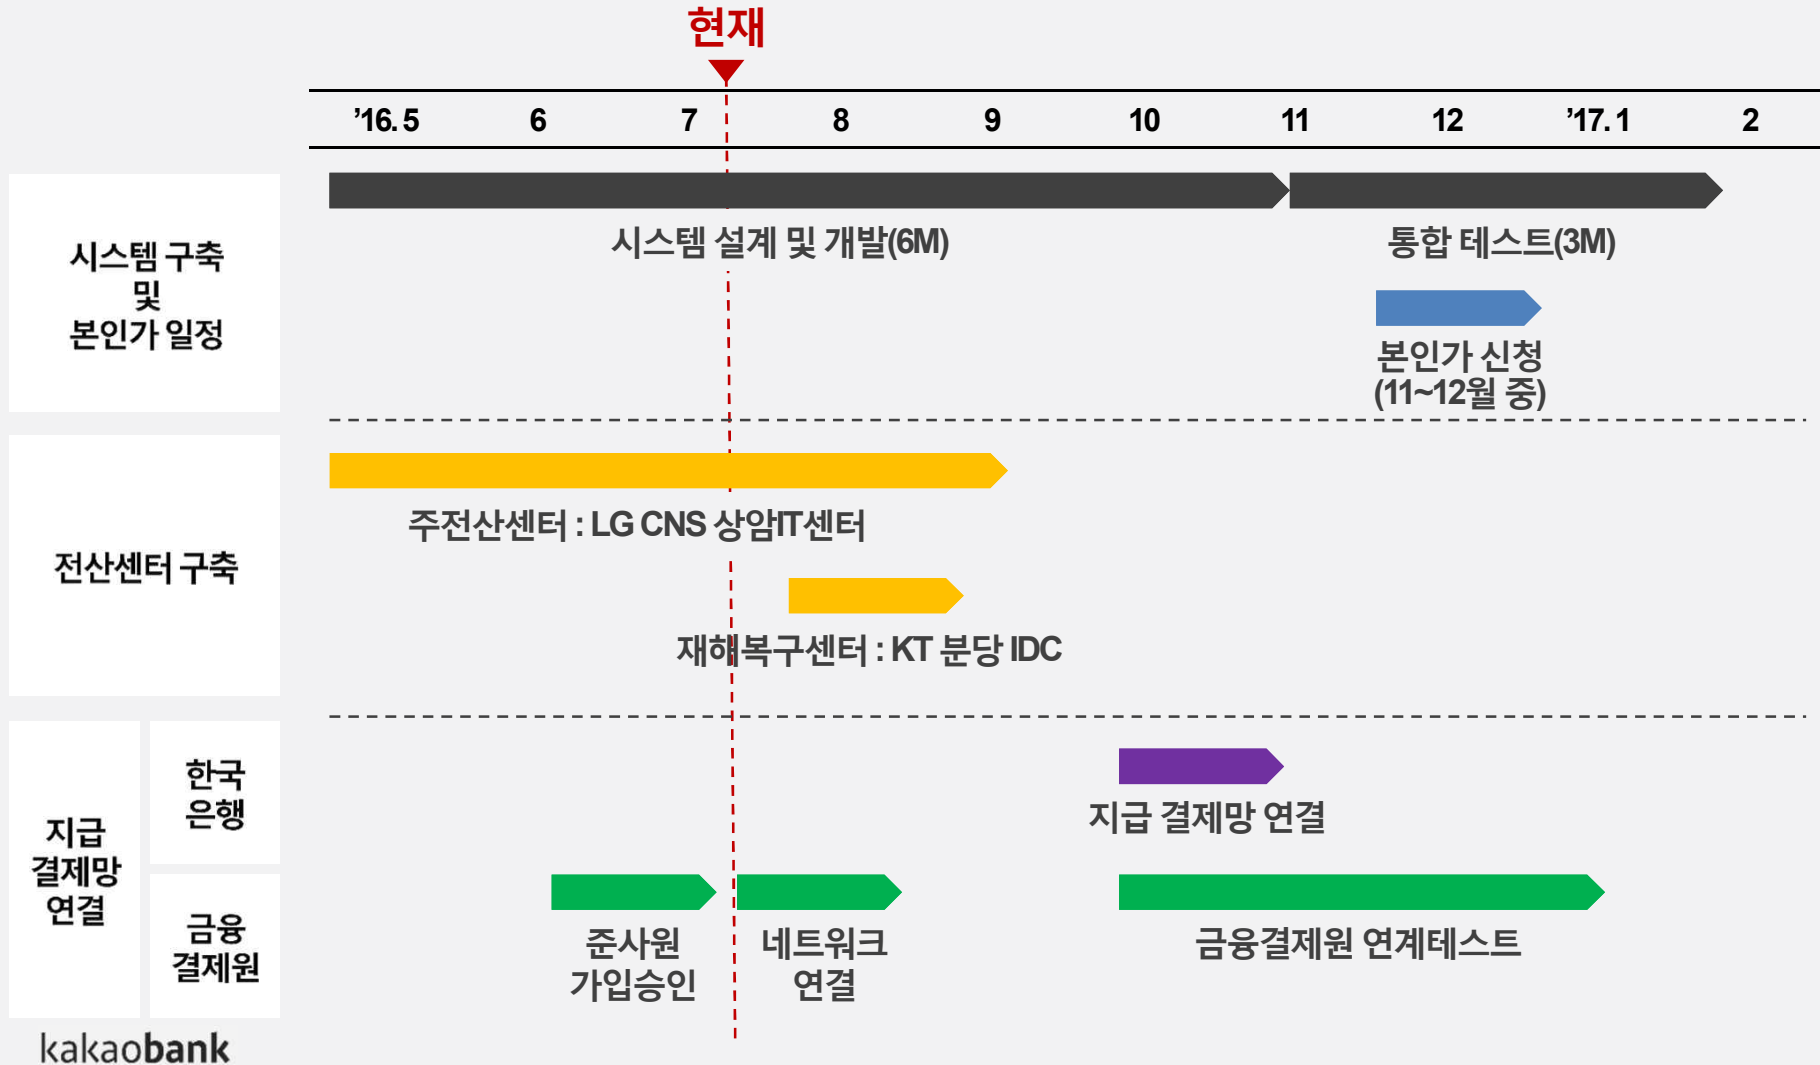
현재

’16. 5 6 7 8 9 10 11 12 ’17. 1 2

시스템 구축 및 본인가 일정

시스템 설계 및 개발(6M)

통합 테스트(3M)

본인가 신청 (11~12월 중)

전산센터 구축

주전산센터 : LG CNS 상암IT센터

재해복구센터 : KT 분당 IDC

지급 결제망 연결

한국 은행

지급 결제망 연결

금융 결제원

준사원 가입승인

네트워크 연결

금융결제원 연계테스트

kakaobank